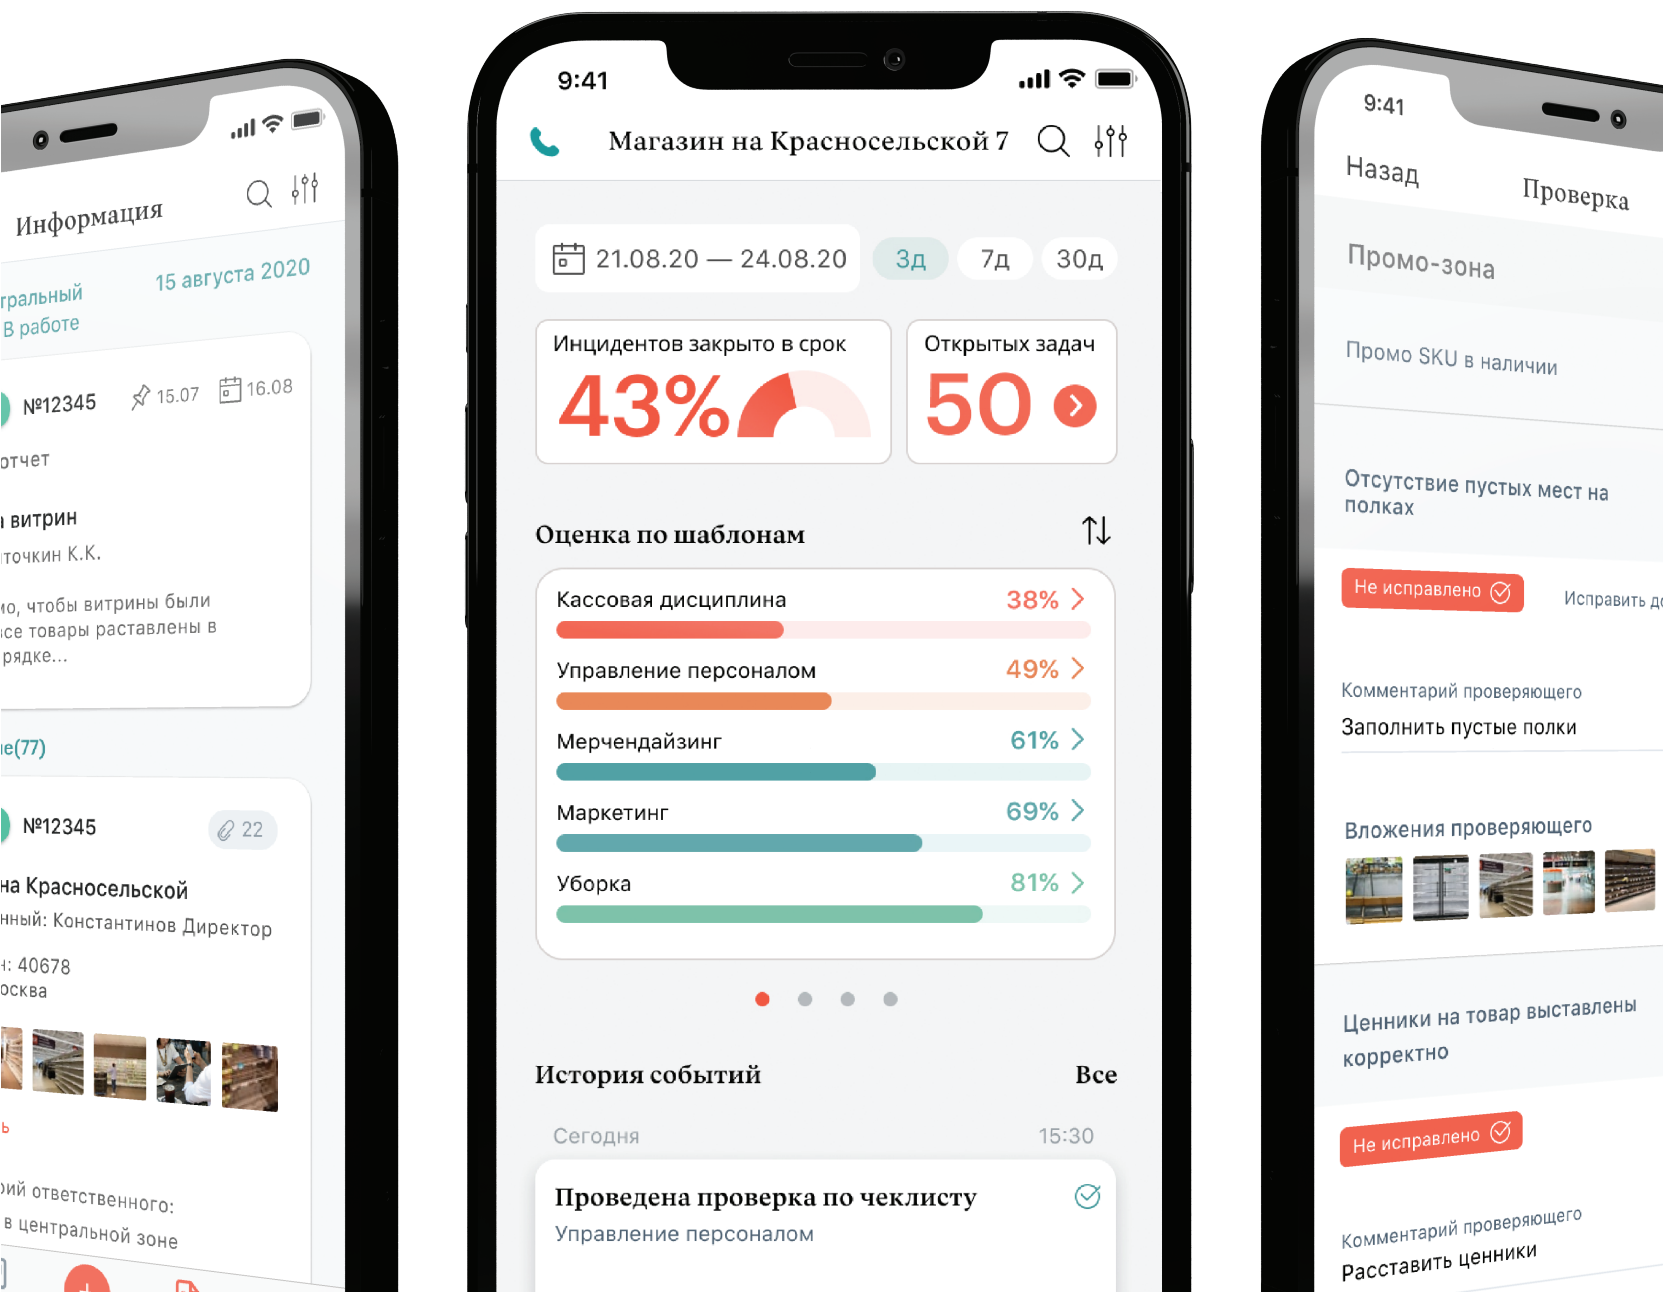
Информация
тральный
В работе
15 августа 2020
№12345
15.07
16.08
отчет
витрин
точкин К.К.
о, чтобы витрины были
се товары раставлены в
рядке...
е(77)
№12345
22
на Красносельской
нный: Константинов Директор
: 40678
осква
ий ответственного:
в центральной зоне

9:41
Магазин на Красносельской 7
21.08.20 — 24.08.20
3д
7д
30д
Инцидентов закрыто в срок
43%
Открытых задач
50
Оценка по шаблонам
Кассовая дисциплина 38%
Управление персоналом 49%
Мерчендайзинг 61%
Маркетинг 69%
Уборка 81%
История событий
Все
Сегодня
15:30
Проведена проверка по чеклисту
Управление персоналом

9:41
Назад
Проверка
Промо-зона
Промо SKU в наличии
Отсутствие пустых мест на полках
Не исправлено
Исправить до
Комментарий проверяющего
Заполнить пустые полки
Вложения проверяющего
Ценники на товар выставлены корректно
Не исправлено
Комментарий проверяющего
Расставить ценники